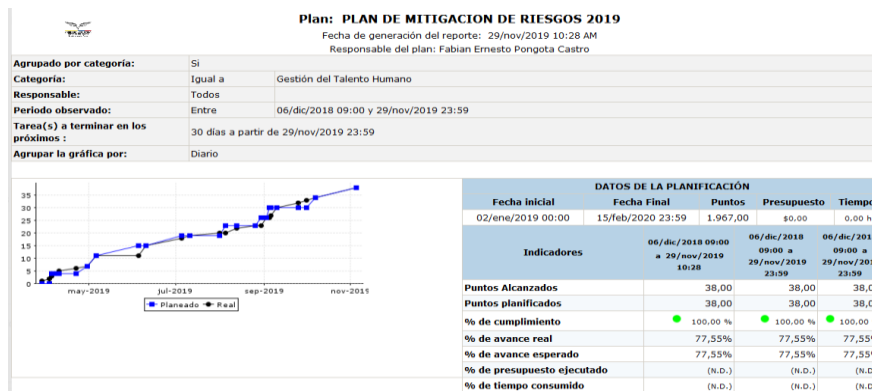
Plan: PLAN DE MITIGACION DE RIESGOS 2019

Fecha de generación del reporte: 29/nov/2019 10:28 AM

Responsable del plan: Fabian Ernesto Pongota Castro

| Agrupado por categoría: | Si | |
|---|---|---|
| Categoría: | Igual a | Gestión del Talento Humano |
| Responsable: | Todos | |
| Periodo observado: | Entre | 06/dic/2018 09:00 y 29/nov/2019 23:59 |
| Tarea(s) a terminar en los próximos : | 30 días a partir de 29/nov/2019 23:59 | |
| Agrupar la gráfica por: | Diario | |

35
30
25
20
15
10
5
0
may-2019 jul-2019 sep-2019 nov-2019
Planeado Real

DATOS DE LA PLANIFICACIÓN

| Fecha inicial | Fecha Final | Puntos | Presupuesto | Tiempo |
|---|---|---|---|---|
| 02/ene/2019 00:00 | 15/feb/2020 23:59 | 1.967,00 | $0,00 | 0,00 h |

| Indicadores | 06/dic/2018 09:00 a 29/nov/2019 10:28 | 06/dic/2018 09:00 a 29/nov/2019 23:59 | 06/dic/201 09:00 a 29/nov/201 23:59 |
|---|---|---|---|
| Puntos Alcanzados | 38,00 | 38,00 | 38,0 |
| Puntos planificados | 38,00 | 38,00 | 38,0 |
| % de cumplimiento | 100,00 % | 100,00 % | 100,00 |
| % de avance real | 77,55% | 77,55% | 77,55 |
| % de avance esperado | 77,55% | 77,55% | 77,55 |
| % de presupuesto ejecutado | (N.D.) | (N.D.) | (N.D |
| % de tiempo consumido | (N.D.) | (N.D.) | (N.D |